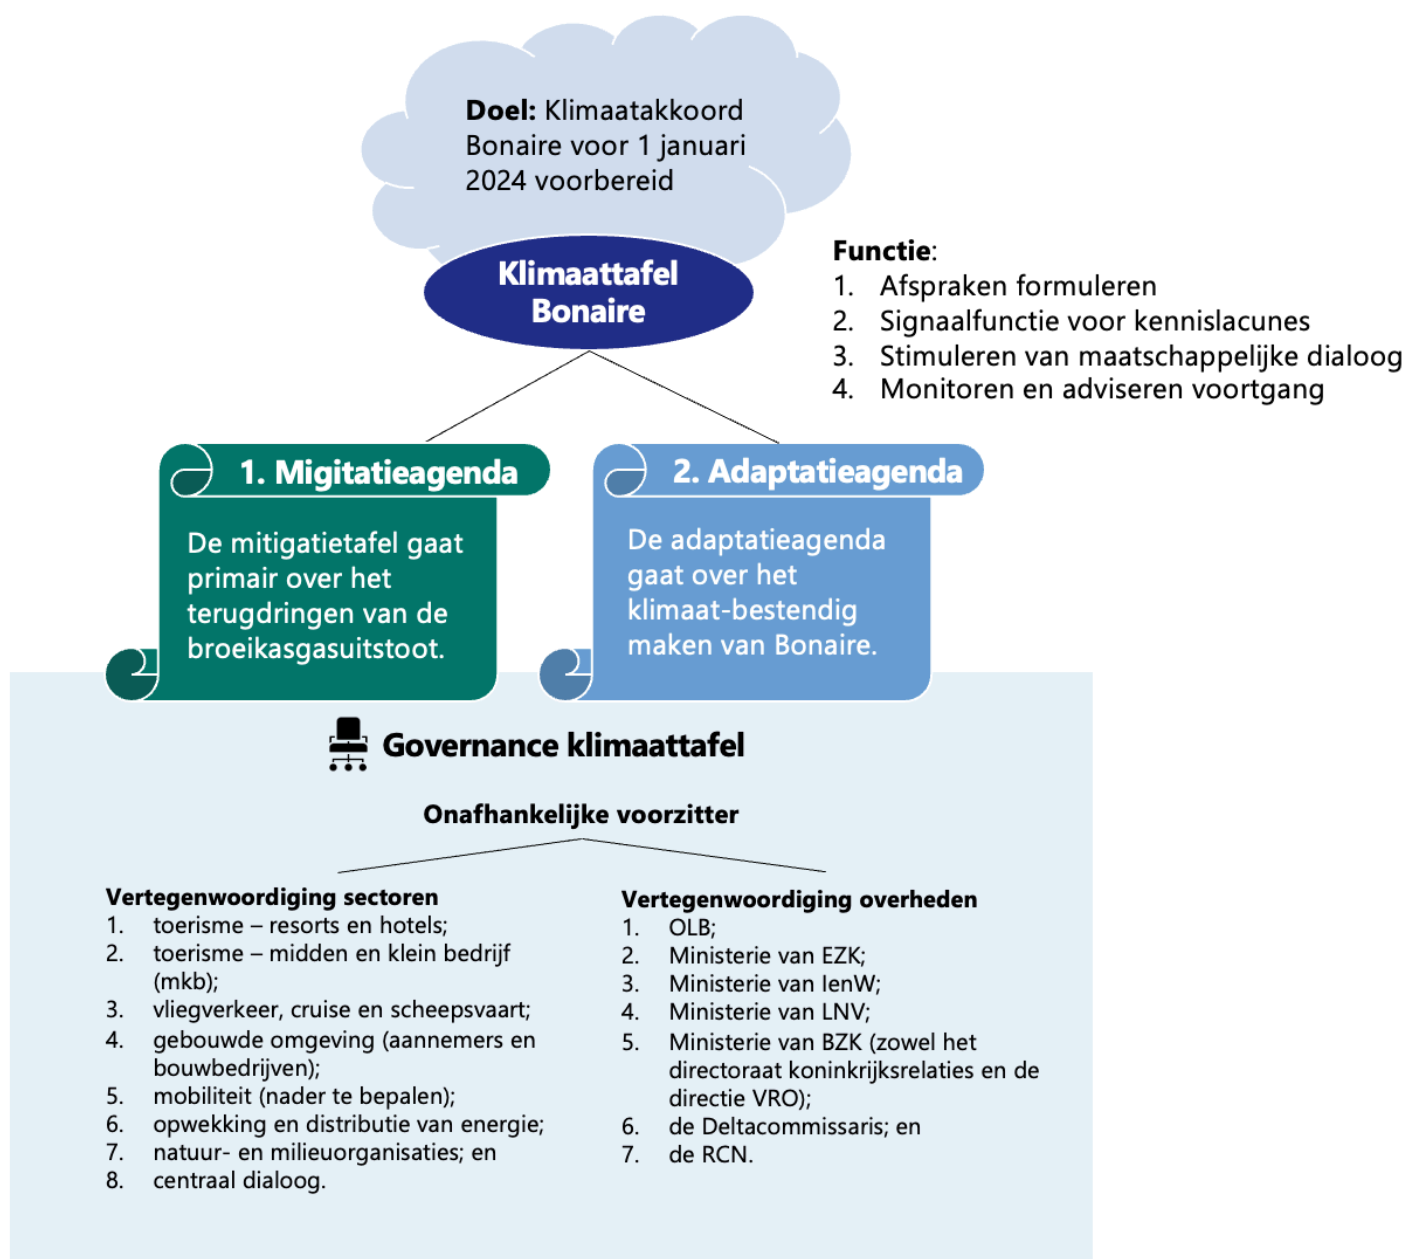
**Doel:** Klimaatakkoord Bonaire voor 1 januari 2024 voorbereid

**Klimaattafel Bonaire**

**Functie**:
1. Afspraken formuleren
2. Signaalfunctie voor kennislacunes
3. Stimuleren van maatschappelijke dialoog
4. Monitoren en adviseren voortgang

**1. Migitatieagenda**

De mitigatietafel gaat primair over het terugdringen van de broeikasgasuitstoot.

**2. Adaptatieagenda**

De adaptatieagenda gaat over het klimaat-bestendig maken van Bonaire.

**Governance klimaattafel**

**Onafhankelijke voorzitter**

**Vertegenwoordiging sectoren**
1. toerisme – resorts en hotels;
2. toerisme – midden en klein bedrijf (mkb);
3. vliegverkeer, cruise en scheepsvaart;
4. gebouwde omgeving (aannemers en bouwbedrijven);
5. mobiliteit (nader te bepalen);
6. opwekking en distributie van energie;
7. natuur- en milieuorganisaties; en
8. centraal dialoog.

**Vertegenwoordiging overheden**
1. OLB;
2. Ministerie van EZK;
3. Ministerie van IenW;
4. Ministerie van LNV;
5. Ministerie van BZK (zowel het directoraat koninkrijksrelaties en de directie VRO);
6. de Deltacommissaris; en
7. de RCN.